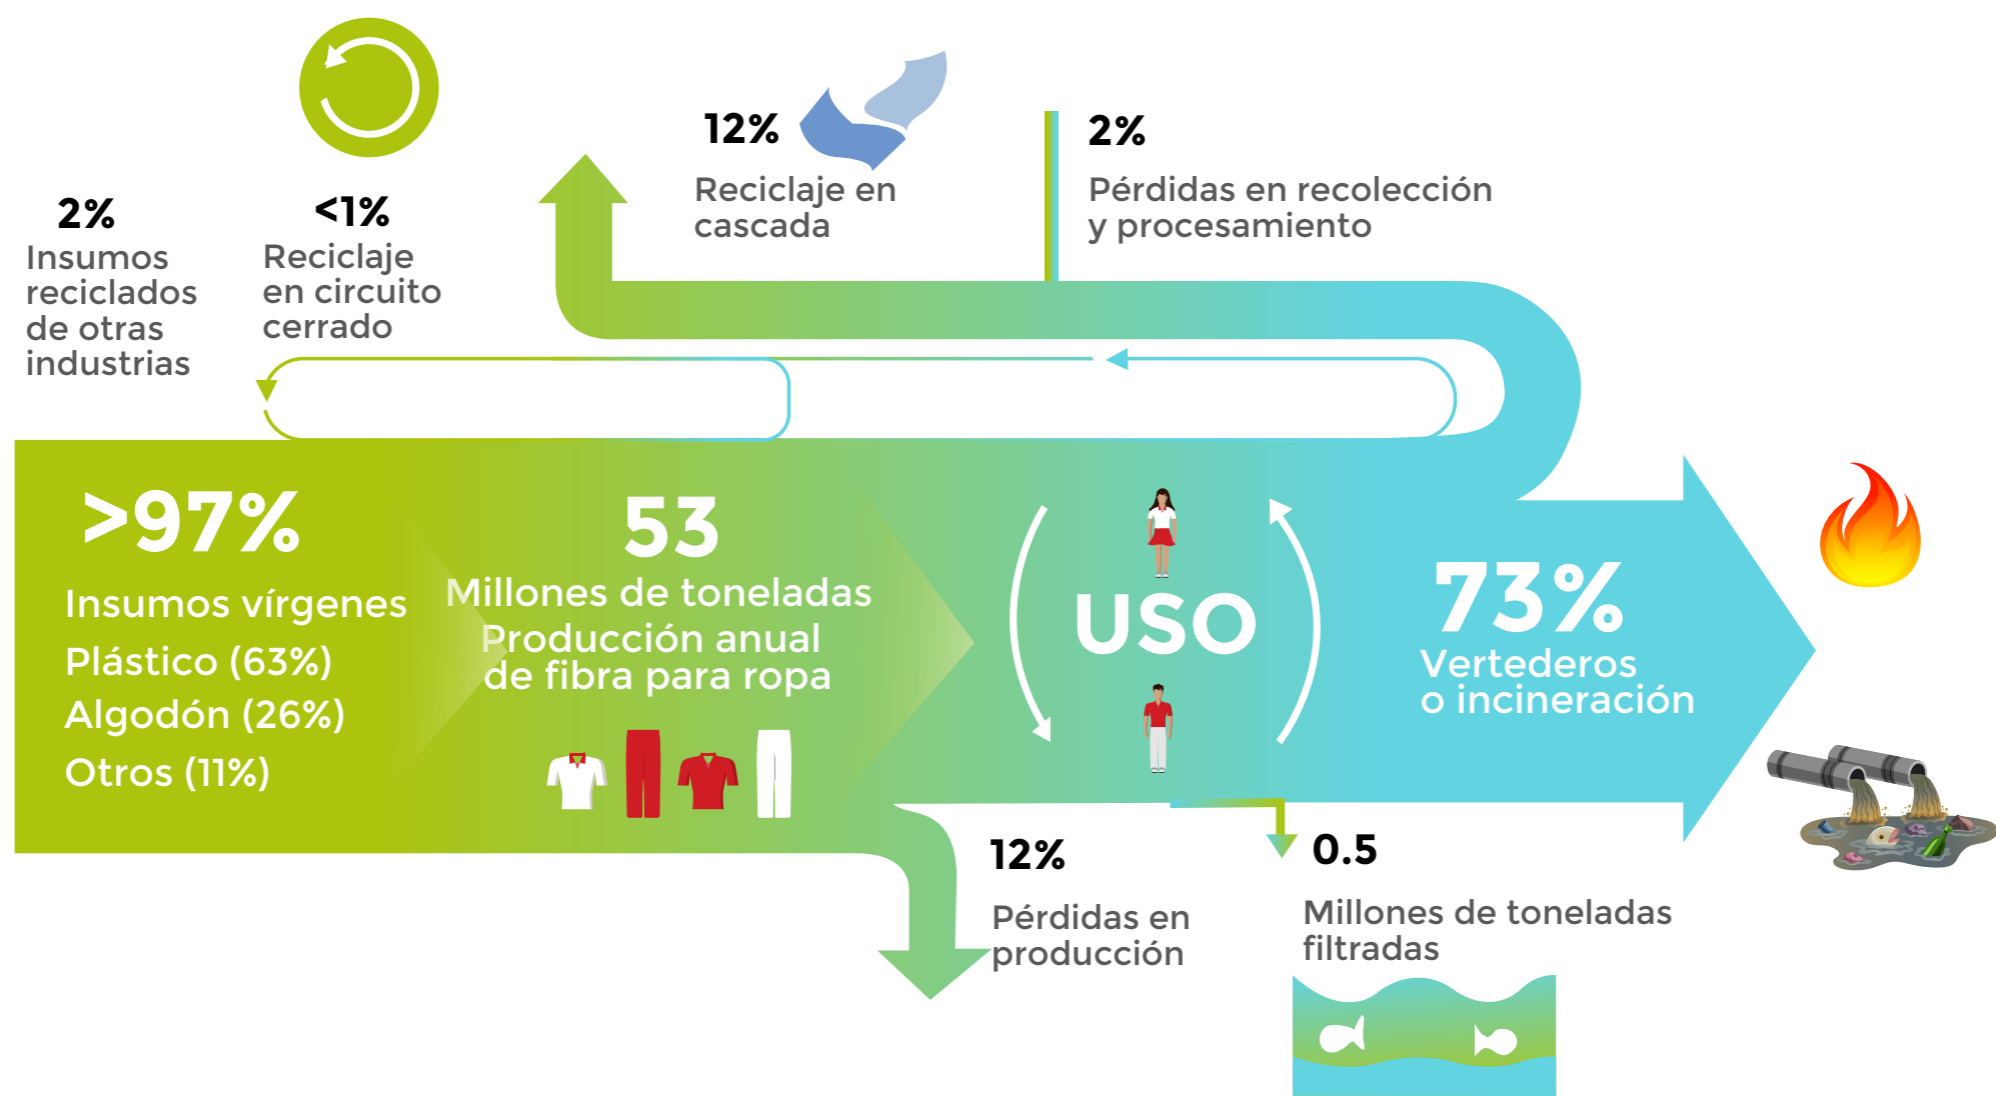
2%
Insumos reciclados de otras industrias

<1%
Reciclaje en circuito cerrado

12%
Reciclaje en cascada

2%
Pérdidas en recolección y procesamiento

>97%
Insumos vírgenes
Plástico (63%)
Algodón (26%)
Otros (11%)

53
Millones de toneladas
Producción anual de fibra para ropa

USO

73%
Vertederos o incineración

12%
Pérdidas en producción

0.5
Millones de toneladas filtradas